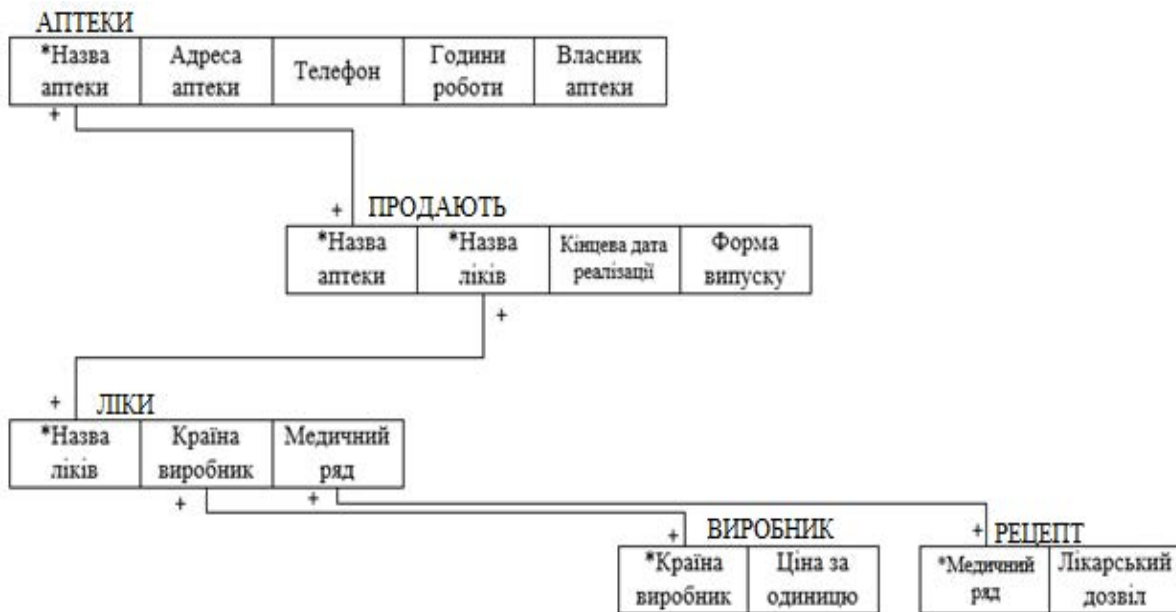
АПТЕКИ

| *Назва аптеки | Адреса аптеки | Телефон | Години роботи | Власник аптеки |
|---|---|---|---|---|

+

+ ПРОДАЮТЬ

| *Назва аптеки | *Назва ліків | Кінцева дата реалізації | Форма випуску |
|---|---|---|---|

+

+ ЛІКИ

| *Назва ліків | Країна виробник | Медичний ряд |
|---|---|---|

+ +

+ ВИРОБНИК

| *Країна виробник | Ціна за одиницю |
|---|---|

+ РЕЦЕПТ

| *Медичний ряд | Лікарський дозвіл |
|---|---|